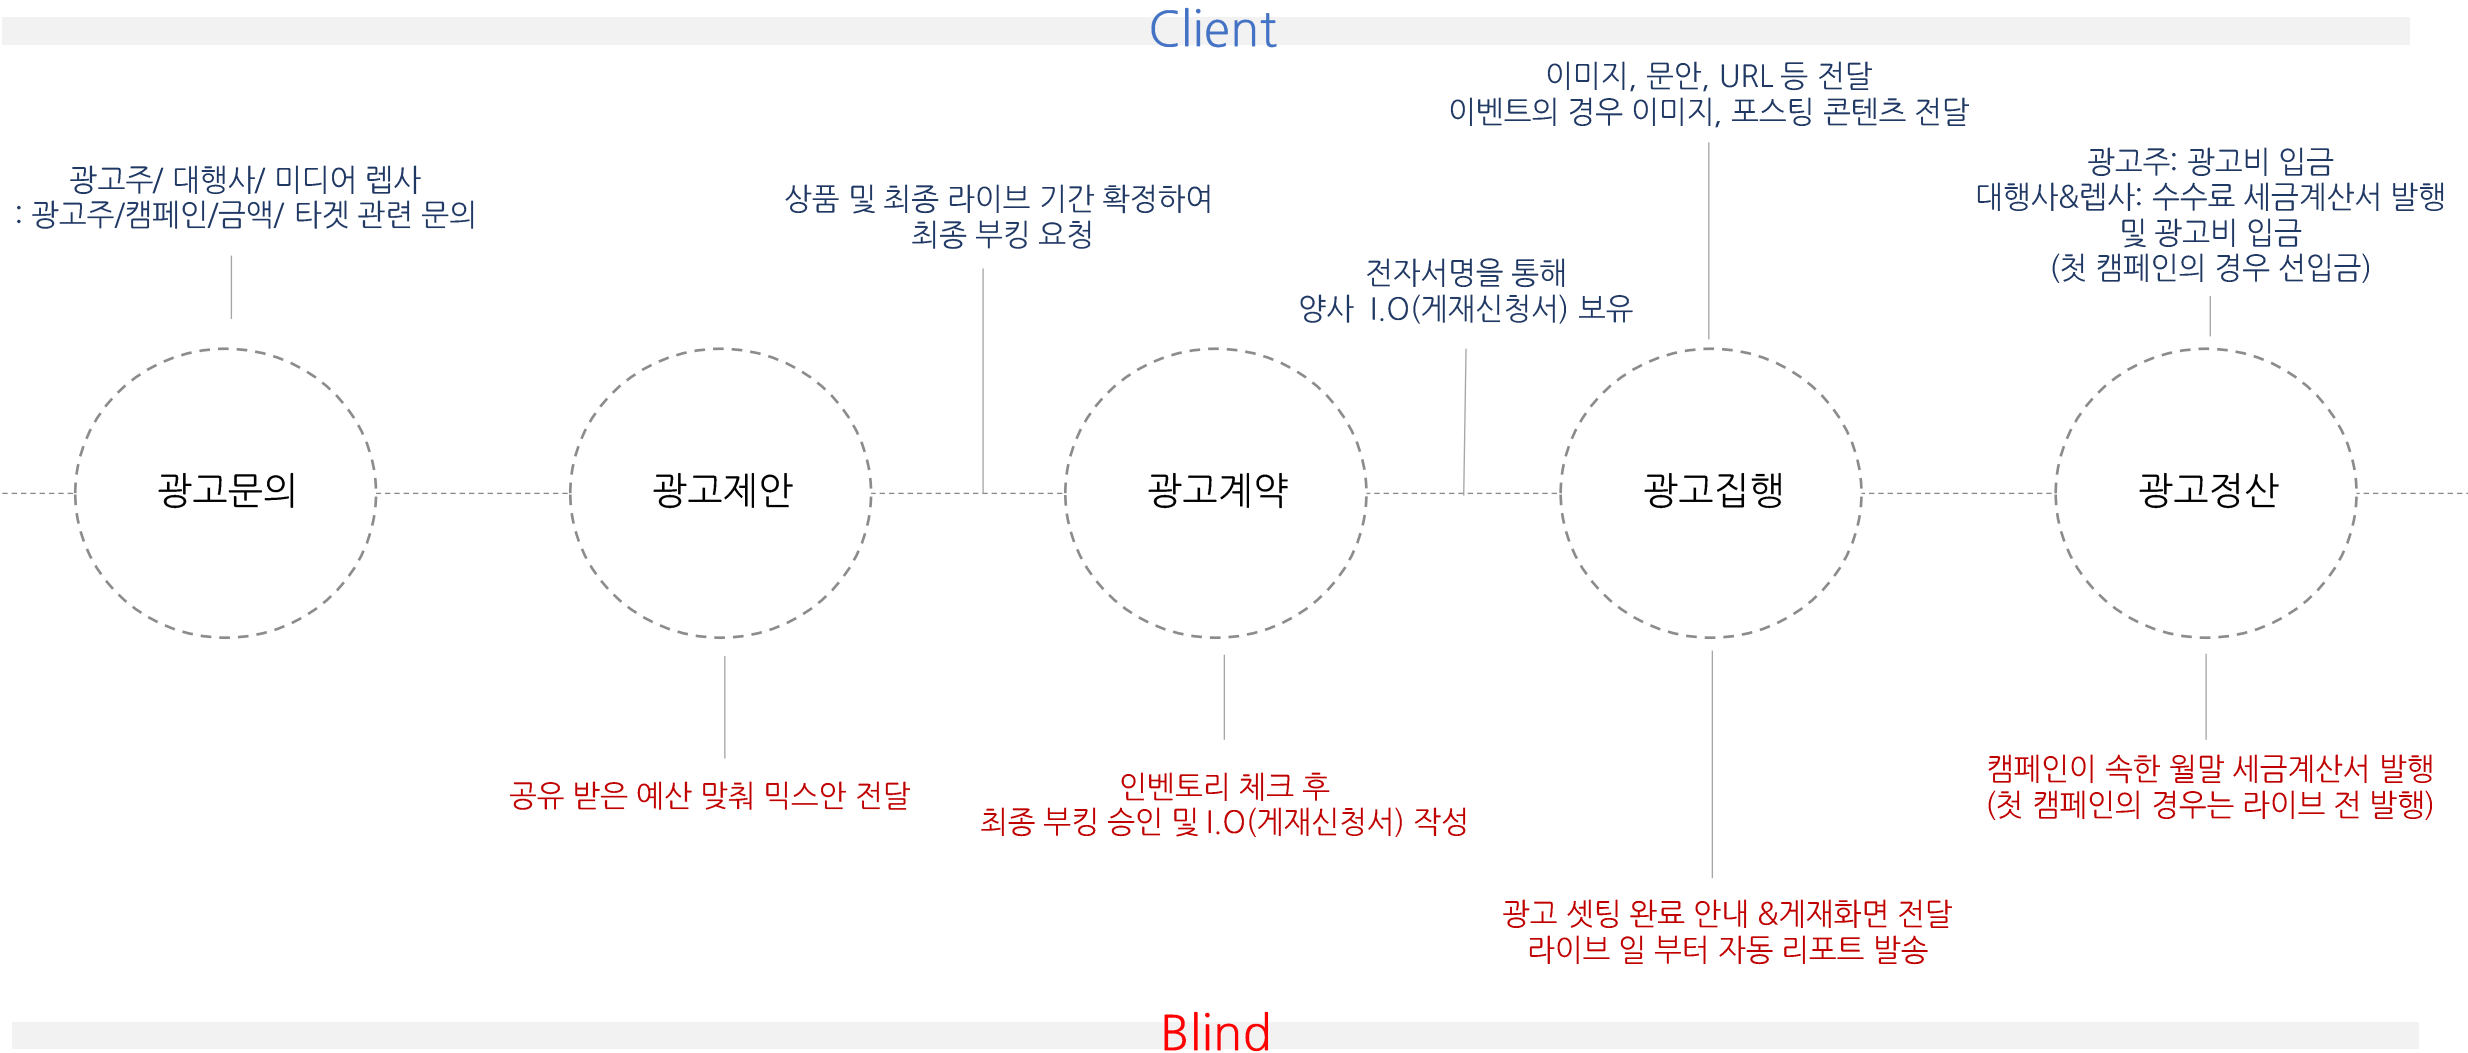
Client

이미지, 문안, URL 등 전달
이벤트의 경우 이미지, 포스팅 콘텐츠 전달

광고주: 광고비 입금
대행사&렙사: 수수료 세금계산서 발행
및 광고비 입금
(첫 캠페인의 경우 선입금)

광고주/ 대행사/ 미디어 렙사
: 광고주/캠페인/금액/ 타겟 관련 문의

상품 및 최종 라이브 기간 확정하여
최종 부킹 요청

전자서명을 통해
양사 I.O(게재신청서) 보유

광고문의

광고제안

광고계약

광고집행

광고정산

공유 받은 예산 맞춰 믹스안 전달

인벤토리 체크 후
최종 부킹 승인 및 I.O(게재신청서) 작성

캠페인이 속한 월말 세금계산서 발행
(첫 캠페인의 경우는 라이브 전 발행)

광고 셋팅 완료 안내 &게재화면 전달
라이브 일 부터 자동 리포트 발송

Blind